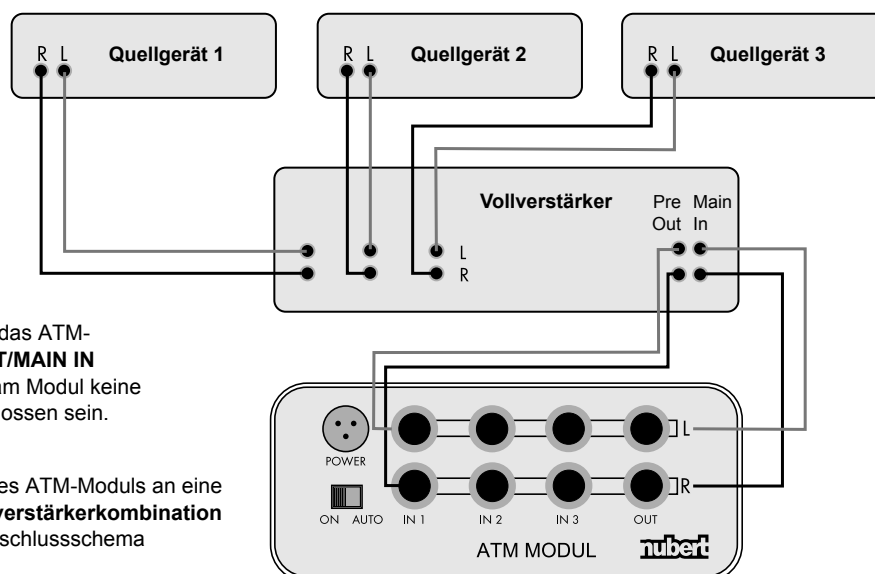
R L Quellgerät 1

R L Quellgerät 2

R L Quellgerät 3

Vollverstärker

Pre Out

Main In

L

R

das ATM-
T/MAIN IN
am Modul keine
ossen sein.

es ATM-Moduls an eine
verstärkerkombination
schlussschema

POWER

ON AUTO

IN 1

IN 2

IN 3

OUT

L

R

ATM MODUL

nubert